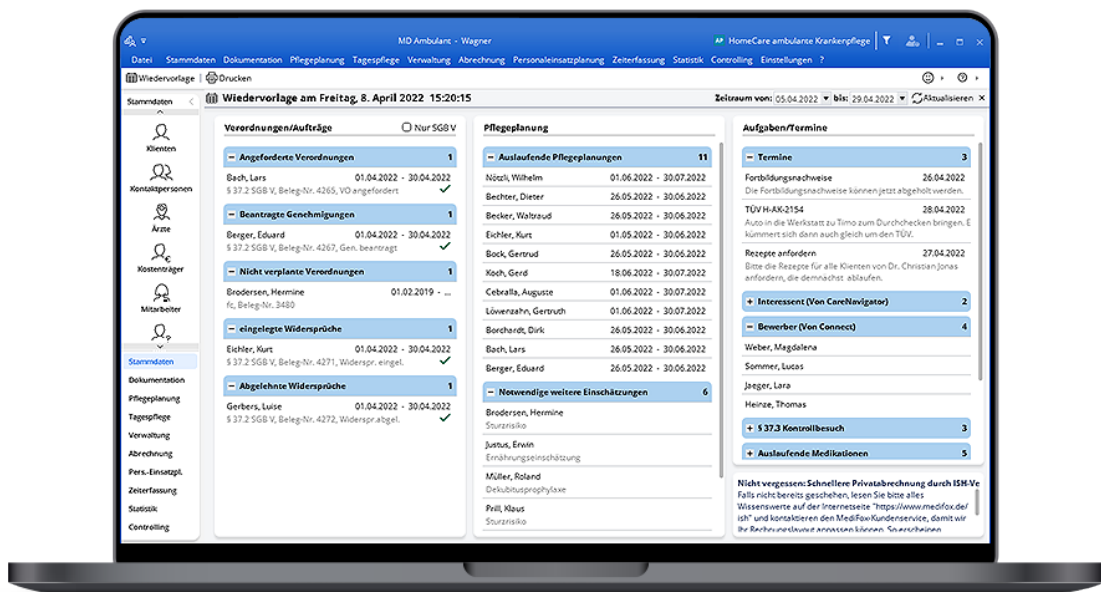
MD Ambulant - Wagner

AP HomeCare ambulante Krankenpflege

Datei Stammdaten Dokumentation Pflegeplanung Tagespflege Verwaltung Abrechnung Personaleinsatzplanung Zeiterfassung Statistik Controlling Einstellungen ?

Wiedervorlage | Drucken

Stammdaten

Klienten

Kontaktpersonen

Ärzte

Kostenträger

Mitarbeiter

Stammdaten
Dokumentation
Pflegeplanung
Tagespflege
Verwaltung
Abrechnung
Pers.-Einsatzpl.
Zeiterfassung
Statistik
Controlling

Wiedervorlage am Freitag, 8. April 2022 15:20:15

Zeitraum von: 05.04.2022 bis: 29.04.2022 Aktualisieren

Verordnungen/Aufträge
Nur SGB V

Angeforderte Verordnungen 1
Bach, Lars 01.04.2022 - 30.04.2022
§ 37.2 SGB V, Beleg-Nr. 4265, VO angefordert

Beantragte Genehmigungen 1
Berger, Eduard 01.04.2022 - 30.04.2022
§ 37.2 SGB V, Beleg-Nr. 4267, Gen. beantragt

Nicht verplante Verordnungen 1
Brodersen, Hermine 01.02.2019 - ...
fc, Beleg-Nr. 3480

eingelegte Widersprüche 1
Eichler, Kurt 01.04.2022 - 30.04.2022
§ 37.2 SGB V, Beleg-Nr. 4271, Widerspr. eingel.

Abgelehnte Widersprüche 1
Gerbers, Luise 01.04.2022 - 30.04.2022
§ 37.2 SGB V, Beleg-Nr. 4272, Widerspr.abgel.

Pflegeplanung

Auslaufende Pflegeplanungen 11
Nözli, Wilhelm 01.06.2022 - 30.06.2022
Bechter, Dieter 26.05.2022 - 30.06.2022
Becker, Waltraud 26.05.2022 - 30.06.2022
Eichler, Kurt 01.05.2022 - 30.06.2022
Bock, Gertrud 26.05.2022 - 30.06.2022
Koch, Gerd 18.06.2022 - 30.07.2022
Cebralla, Auguste 01.06.2022 - 30.07.2022
Löwenzahn, Gertruth 01.06.2022 - 30.07.2022
Borchardt, Dirk 26.05.2022 - 30.06.2022
Bach, Lars 26.05.2022 - 30.06.2022
Berger, Eduard 26.05.2022 - 30.06.2022

Notwendige weitere Einschätzungen 6
Brodersen, Hermine
Sturzrisiko
Justus, Erwin
Ernährungseinschätzung
Müller, Roland
Dekubitusprophylaxe
Prill, Klaus
Sturzrisiko

Aufgaben/Termine

Termine 3
Fortbildungsnachweise 26.04.2022
Die Fortbildungsnachweise können jetzt abgeholt werden.
TÜV H-AK-2154 28.04.2022
Auto in die Werkstatt zu Timo zum Durchchecken bringen. E kümmert sich dann auch gleich um den TÜV.
Rezepte anfordern 27.04.2022
Bitte die Rezepte für alle Klienten von Dr. Christian Jonas anfordern, die demnächst ablaufen.

Interessent (Von CareNavigator) 2

Bewerber (Von Connect) 4
Weber, Magdalena
Sommer, Lucas
Jaeger, Lara
Heinze, Thomas

§ 37.3 Kontrollbesuch 3

Auslaufende Medikationen 5

Nicht vergessen: Schnellere Privatabrechnung durch ISH-Ve
Falls nicht bereits geschehen, lesen Sie bitte alles Wissenswerte auf der Internetseite "https://www.medifox.de/ish" und kontaktieren den MediFox-Kundenservice, damit wir Ihr Rechnungslayout anpassen können. So erscheinen